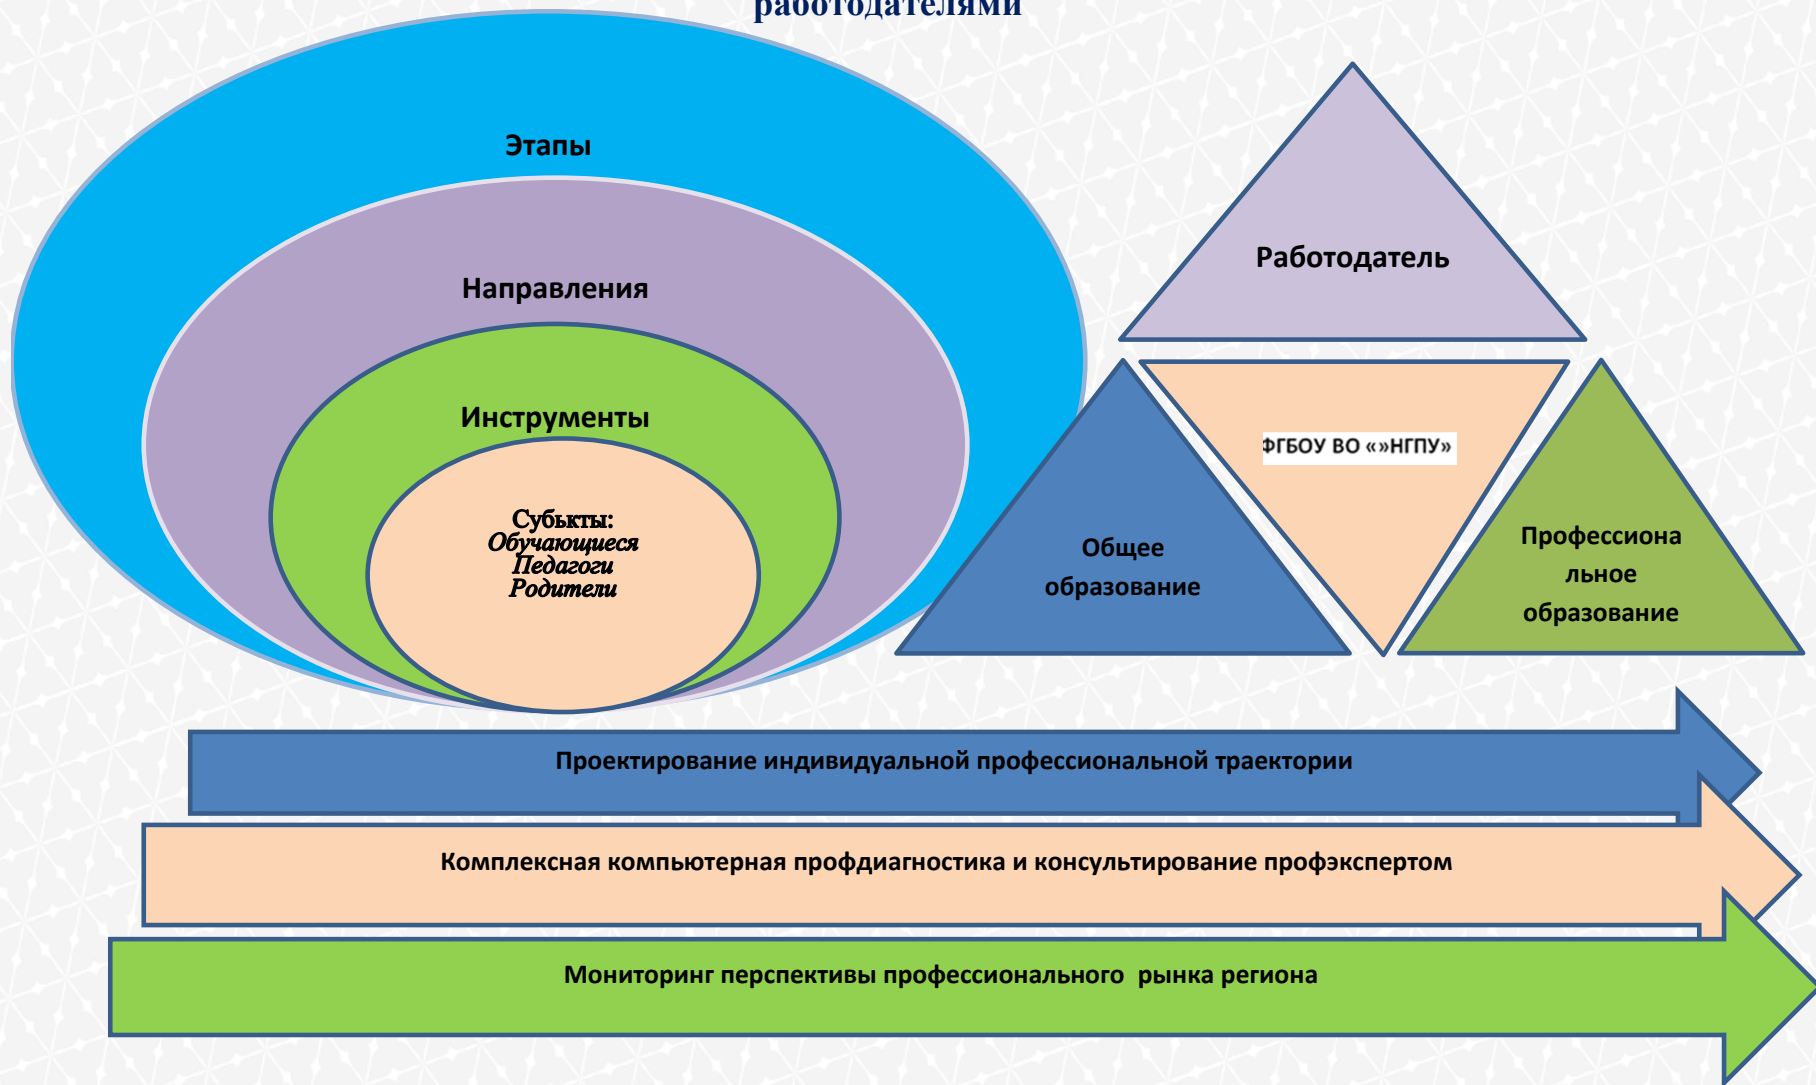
работодателями

Этапы

Направления

Инструменты

Субькты:
Обучающиеся
Педагоги
Родители

Работодатель

ФГБОУ ВО «»НГПУ»

Общее образование

Профессиональное образование

Проектирование индивидуальной профессиональной траектории

Комплексная компьютерная профдиагностика и консультирование профэкспертом

Мониторинг перспективы профессионального рынка региона